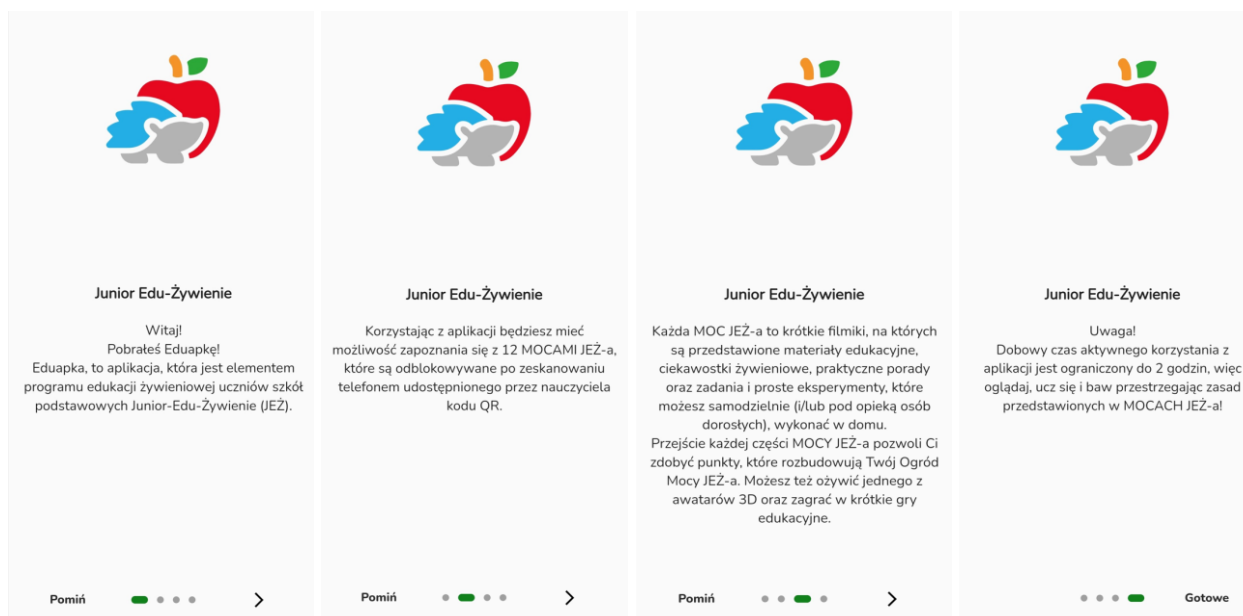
Junior Edu-Żywienie

Witaj!
Pobrałeś Eduapkę!
Eduapka, to aplikacja, która jest elementem programu edukacji żywieniowej uczniów szkół podstawowych Junior-Edu-Żywienie (JEŻ).

Pomiń >

Junior Edu-Żywienie

Korzystając z aplikacji będziesz mieć możliwość zapoznania się z 12 MOCAMI JEŻ-a, które są odblokowywane po zeskanowaniu telefonem udostępnionego przez nauczyciela kodu QR.

Pomiń >

Junior Edu-Żywienie

Każda MOC JEŻ-a to krótkie filmiki, na których są przedstawione materiały edukacyjne, ciekawostki żywieniowe, praktyczne porady oraz zadania i proste eksperymenty, które możesz samodzielnie (i/lub pod opieką osób dorosłych), wykonać w domu.
Przejście każdej części MOCY JEŻ-a pozwoli Ci zdobyć punkty, które rozbudowują Twój Ogród Mocy JEŻ-a. Możesz też ożywić jednego z awatarów 3D oraz zagrać w krótkie gry edukacyjne.

Pomiń >

Junior Edu-Żywienie

Uwaga!
Dobowy czas aktywnego korzystania z aplikacji jest ograniczony do 2 godzin, więc oglądaj, ucz się i baw przestrzegając zasad przedstawionych w MOCACH JEŻ-a!

Gotowe